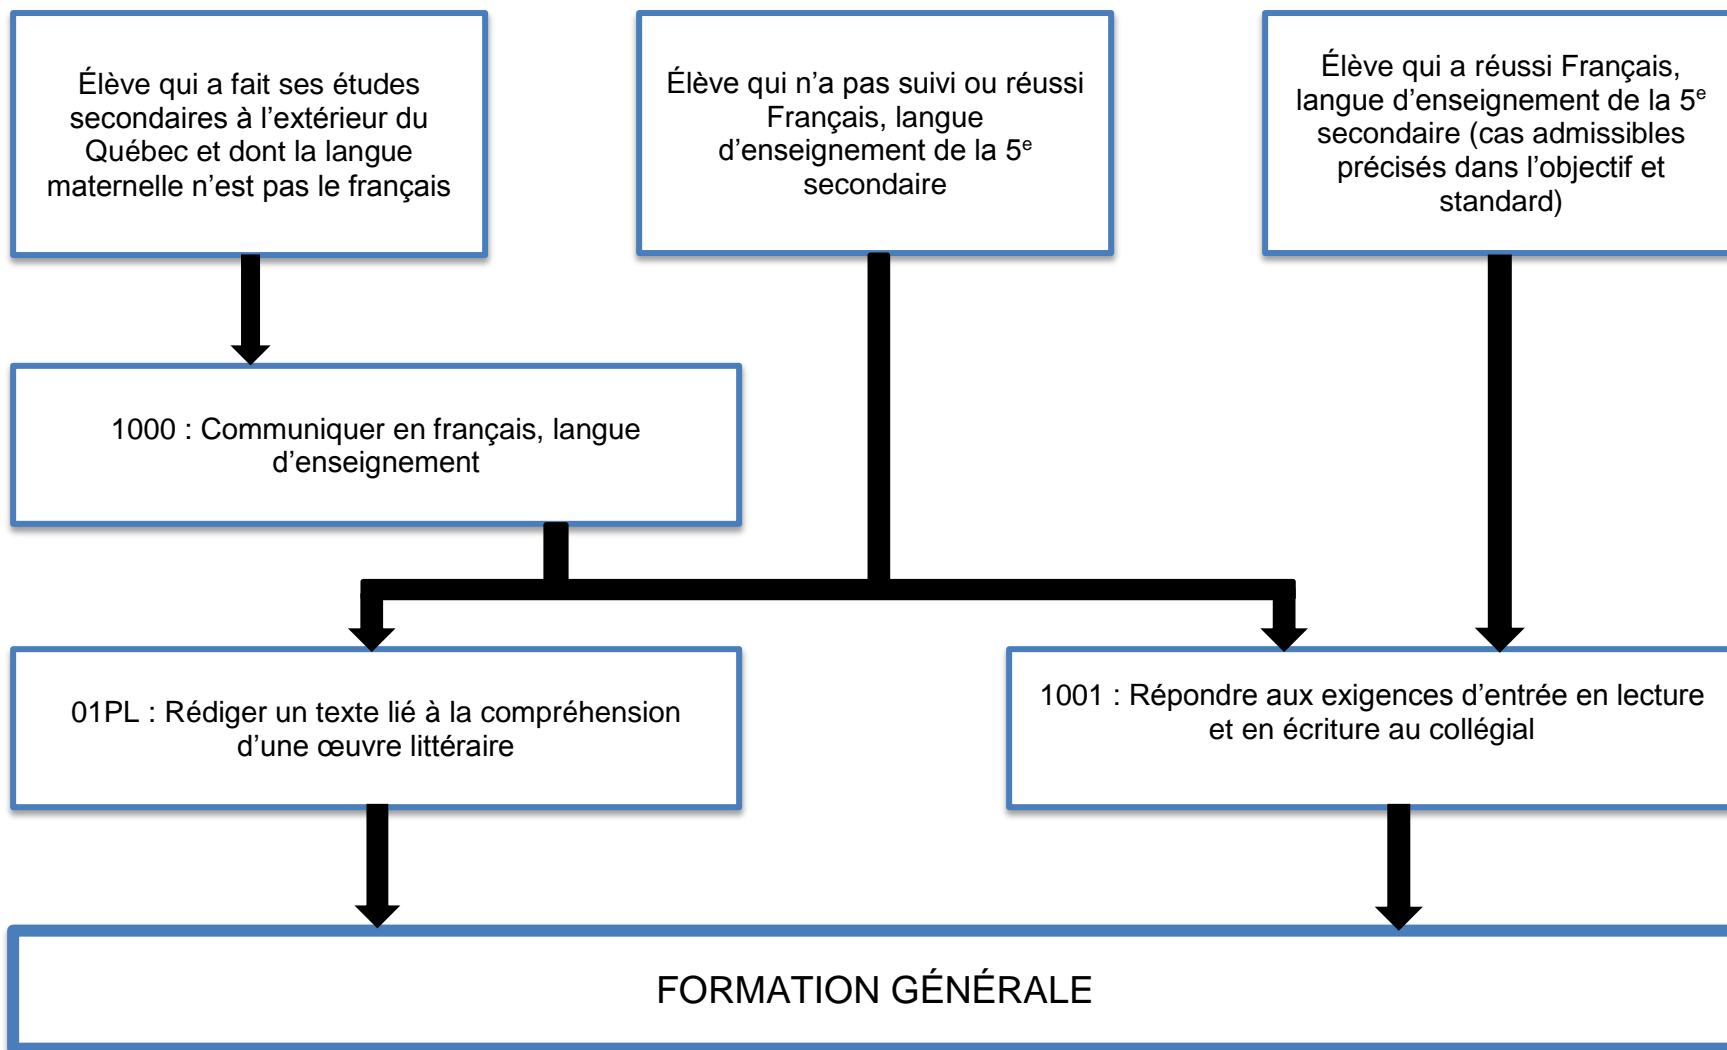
Élève qui a fait ses études secondaires à l’extérieur du Québec et dont la langue maternelle n’est pas le français

Élève qui n’a pas suivi ou réussi Français, langue d’enseignement de la 5$^{e}$ secondaire

Élève qui a réussi Français, langue d’enseignement de la 5$^{e}$ secondaire (cas admissibles précisés dans l’objectif et standard)

1000 : Communiquer en français, langue d’enseignement

01PL : Rédiger un texte lié à la compréhension d’une œuvre littéraire

1001 : Répondre aux exigences d’entrée en lecture et en écriture au collégial

FORMATION GÉNÉRALE